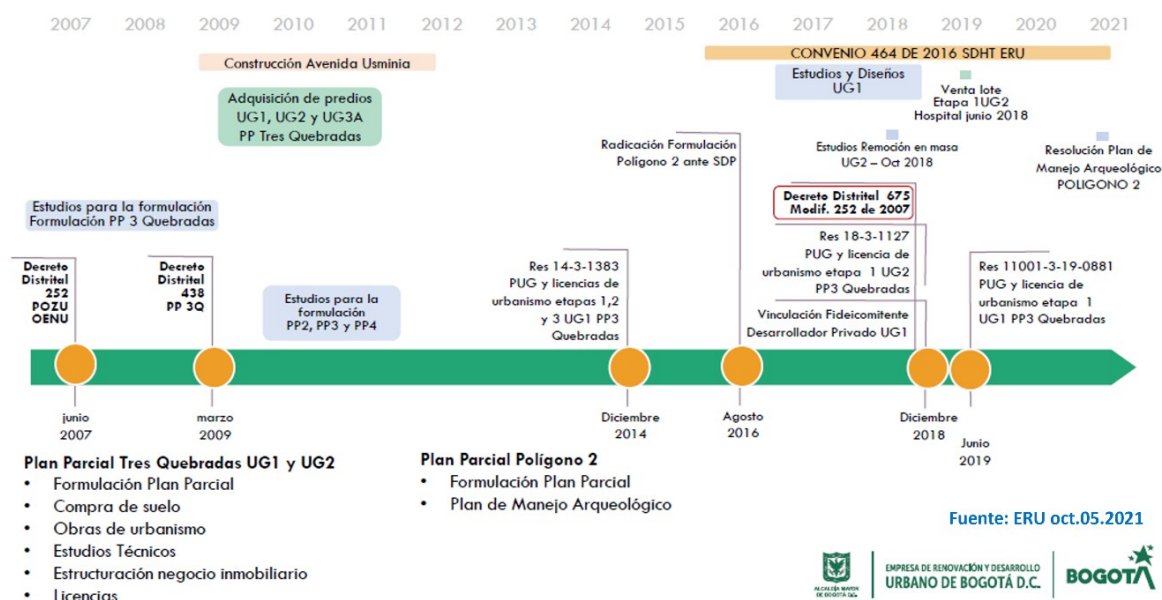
2007 2008 2009 2010 2011 2012 2013 2014 2015 2016 2017 2018 2019 2020 2021

Construcción Avenida Usminia

CONVENIO 464 DE 2016 SDHT ERU

Estudios y Diseños UG1

Venta lote Etapa 1UG2 Hospital junio 2018

Adquisición de predios UG1, UG2 y UG3A PP Tres Quebradas

Radicación Formulación Polígono 2 ante SDP

Estudios Remoción en masa UG2 – Oct 2018

Resolución Plan de Manejo Arqueológico POLIGONO 2

Estudios para la formulación Formulación PP 3 Quebradas

Decreto Distrital 675 Modif. 252 de 2007

Res 18-3-1127 PUG y licencia de urbanismo etapa 1 UG2 PP3 Quebradas

Decreto Distrital 252 POZU OENU

Decreto Distrital 438 PP 3Q

Estudios para la formulación PP2, PP3 y PP4

Res 14-3-1383 PUG y licencias de urbanismo etapas 1,2 y 3 UG1 PP3 Quebradas

Vinculación Fideicomitente Desarrollador Privado UG1

Res 11001-3-19-0881 PUG y licencia de urbanismo etapa 1 UG1 PP3 Quebradas

junio 2007

marzo 2009

Diciembre 2014

Agosto 2016

Diciembre 2018

Junio 2019

Plan Parcial Tres Quebradas UG1 y UG2
• Formulación Plan Parcial
• Compra de suelo
• Obras de urbanismo
• Estudios Técnicos
• Estructuración negocio inmobiliario
• Licencias

Plan Parcial Polígono 2
• Formulación Plan Parcial
• Plan de Manejo Arqueológico

Fuente: ERU oct.05.2021

ALCALDÍA MAYOR DE BOGOTÁ D.C.

EMPRESA DE RENOVACIÓN Y DESARROLLO URBANO DE BOGOTÁ D.C.

BOGOTÁ